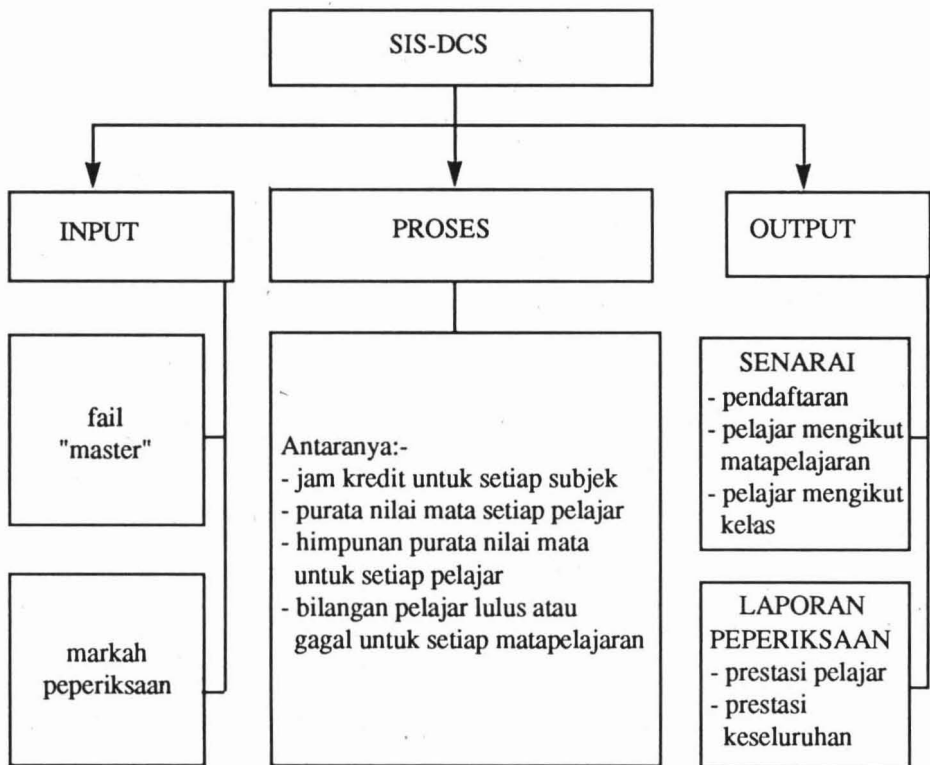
SIS-DCS

INPUT

PROSES

OUTPUT

fail "master"

markah peperiksaan

Antaranya:-
- jam kredit untuk setiap subjek
- purata nilai mata setiap pelajar
- himpunan purata nilai mata untuk setiap pelajar
- bilangan pelajar lulus atau gagal untuk setiap matapelajaran

SENARAI
- pendaftaran
- pelajar mengikut matapelajaran
- pelajar mengikut kelas

LAPORAN PEPERIKSAAN
- prestasi pelajar
- prestasi keseluruhan